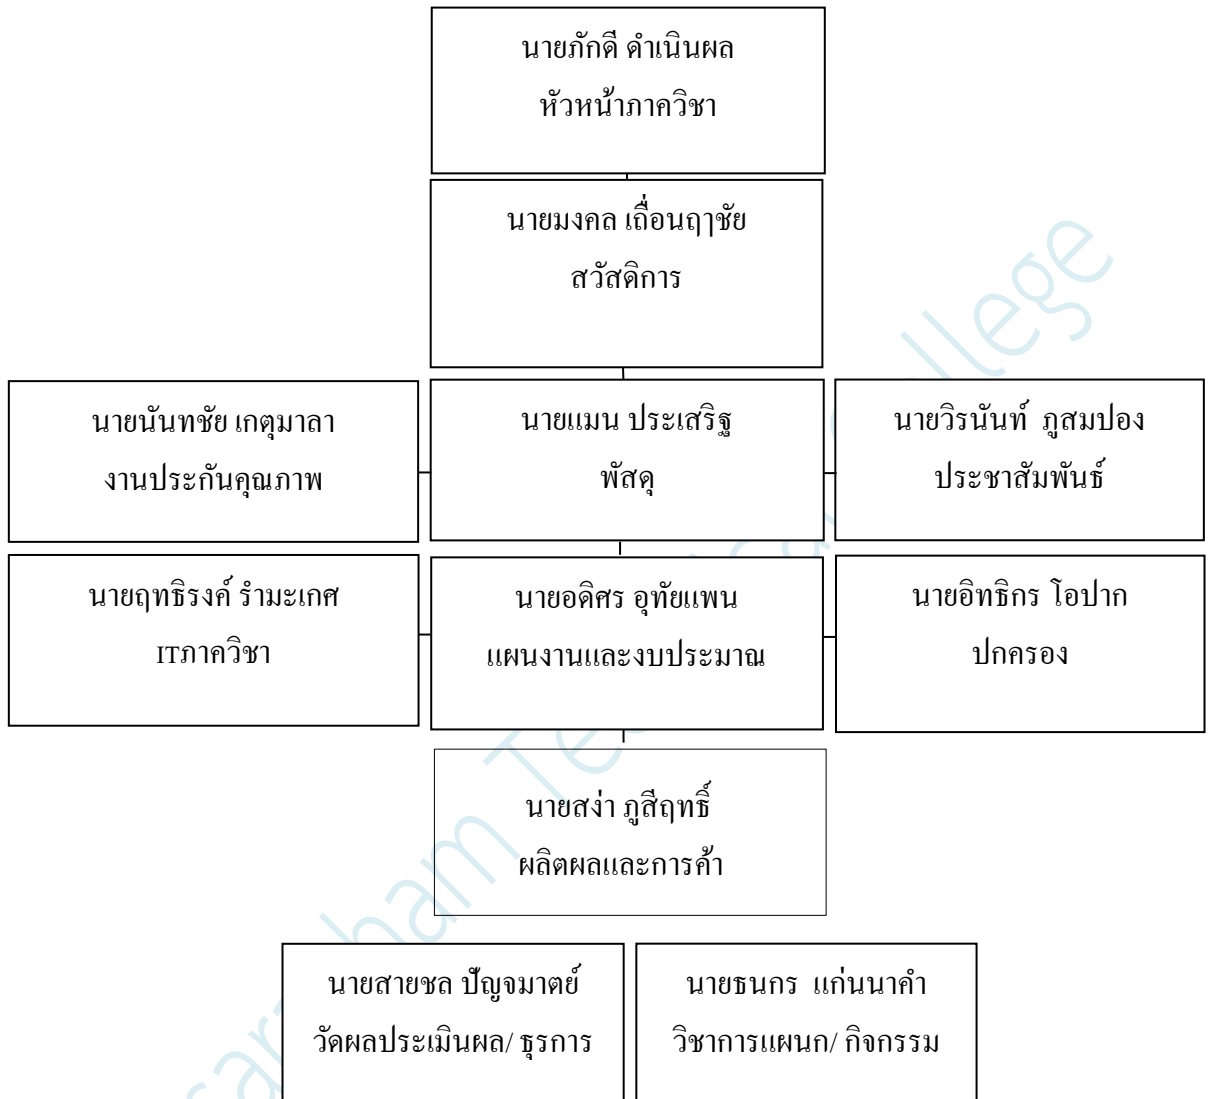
นายภักดี ดำเนินผล
หัวหน้าภาควิชา

นายมงคล เถื่อนฤาชัย
สวัสดิการ

นายนันทชัย เกตุมาลา
งานประกันคุณภาพ

นายแมน ประเสริฐ
พัสดุ

นายวิรนันท์ ภูสมปอง
ประชาสัมพันธ์

นายฤทธิรงค์ รำมะเกศ
ITภาควิชา

นายอดิศร อุทัยแพน
แผนงานและงบประมาณ

นายอิทธิกร โอปาก
ปกครอง

นายสง่า ภูสีฤทธิ์
ผลิตผลและการค้า

นายสายชล ปัญจมาตย์
วัดผลประเมินผล/ ธุรการ

นายธนกร แก่นนาคำ
วิชาการแผนก/ กิจกรรม

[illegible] College